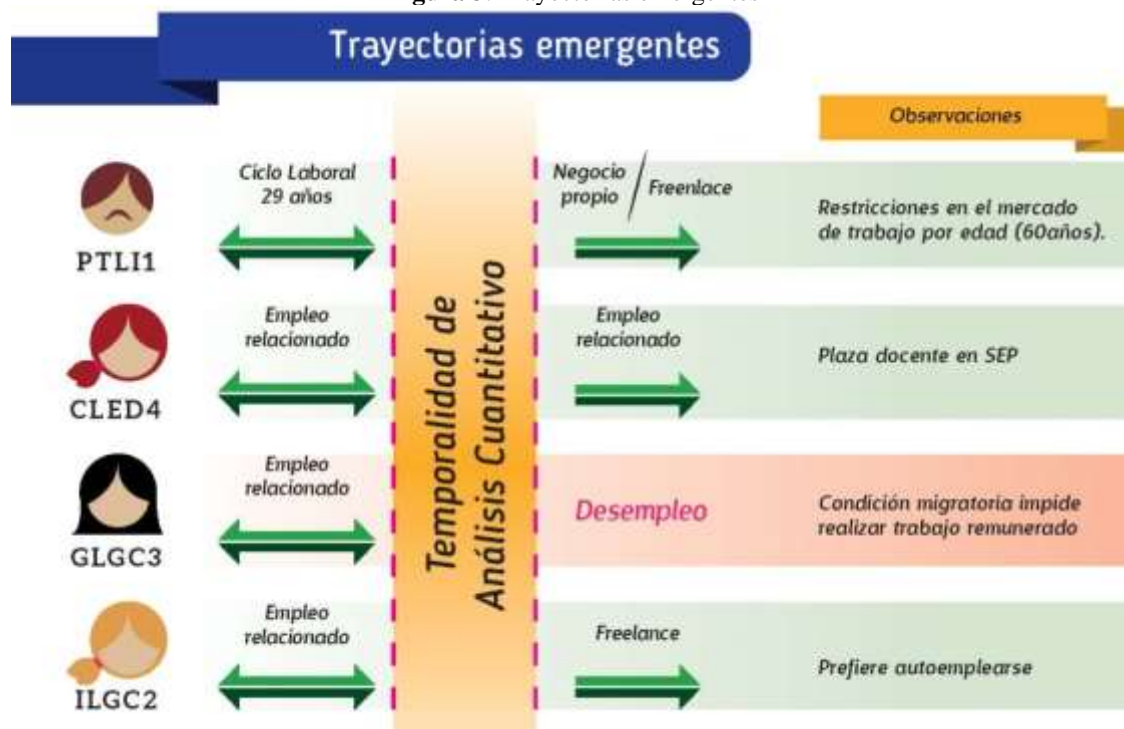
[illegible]

Trayectorias emergentes

Observaciones

Temporalidad de Análisis Cuantitativo

PTLI1

Ciclo Laboral 29 años

Negocio propio / Freenlace

Restricciones en el mercado de trabajo por edad (60años).

CLED4

Empleo relacionado

Empleo relacionado

Plaza docente en SEP

GLGC3

Empleo relacionado

Desempleo

Condición migratoria impide realizar trabajo remunerado

ILGC2

Empleo relacionado

Freelance

Prefiere autoemplearse